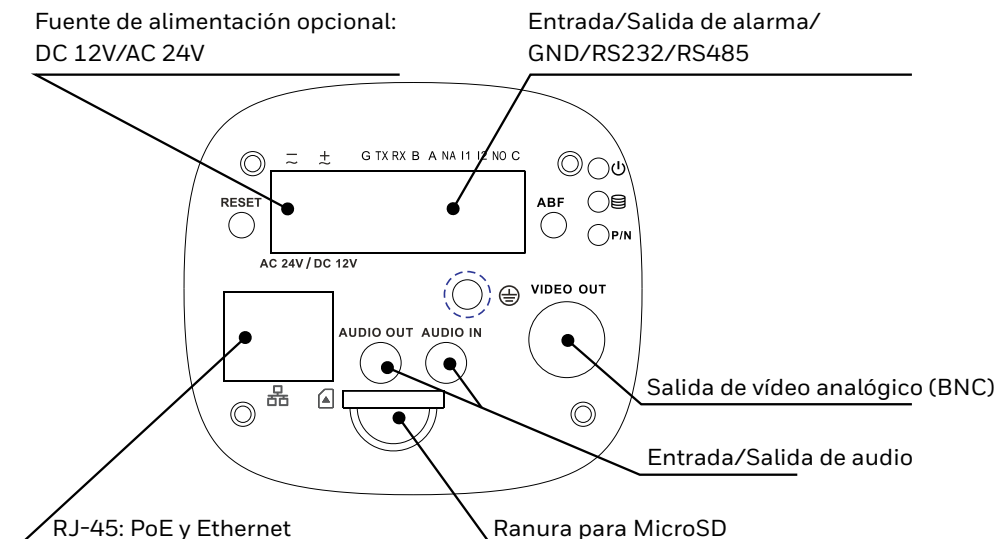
Fuente de alimentación opcional: DC 12V/AC 24V

Entrada/Salida de alarma/ GND/RS232/RS485

$\simeq$ $\pm$ G TX RX B A NA I1 I2 NO C

RESET

ABF

P/N

AC 24V / DC 12V

VIDEO OUT

AUDIO OUT AUDIO IN

Salida de vídeo analógico (BNC)

Entrada/Salida de audio

RJ-45: PoE y Ethernet

Ranura para MicroSD